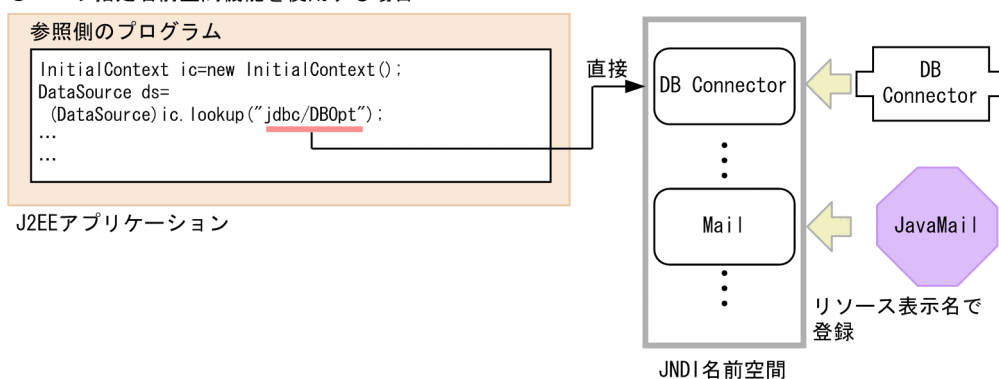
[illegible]

参照側のプログラム

InitialContext ic=new InitialContext();
DataSource ds=
(DataSource)ic.lookup("jdbc/DBOpt");
…
…

J2EEアプリケーション

直接

DB Connector

Mail

DB Connector

JavaMail

リソース表示名で登録

JNDI名前空間